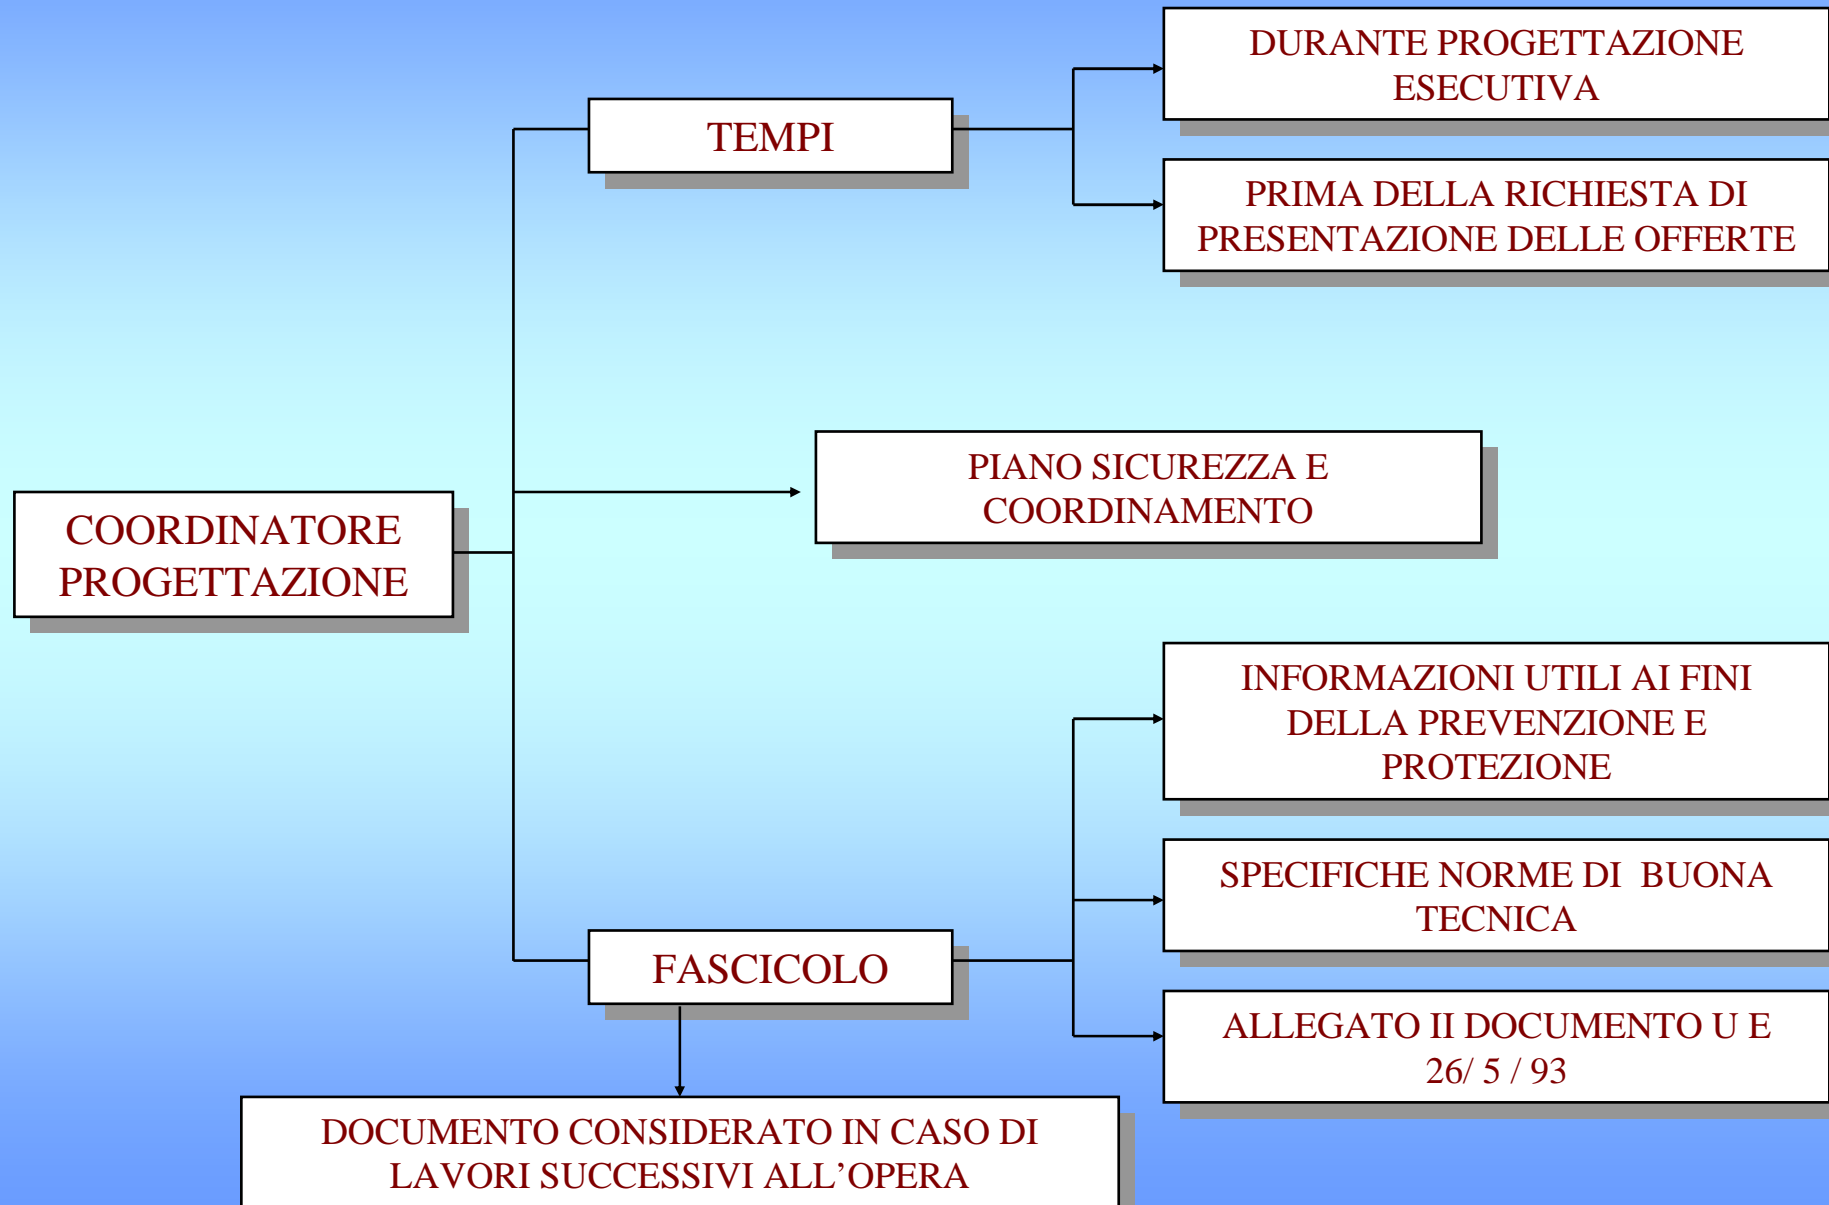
COORDINATORE PROGETTAZIONE

TEMPI

DURANTE PROGETTAZIONE ESECUTIVA

PRIMA DELLA RICHIESTA DI PRESENTAZIONE DELLE OFFERTE

PIANO SICUREZZA E COORDINAMENTO

FASCICOLO

INFORMAZIONI UTILI AI FINI DELLA PREVENZIONE E PROTEZIONE

SPECIFICHE NORME DI BUONA TECNICA

ALLEGATO II DOCUMENTO U E 26/ 5 / 93

DOCUMENTO CONSIDERATO IN CASO DI LAVORI SUCCESSIVI ALL’OPERA